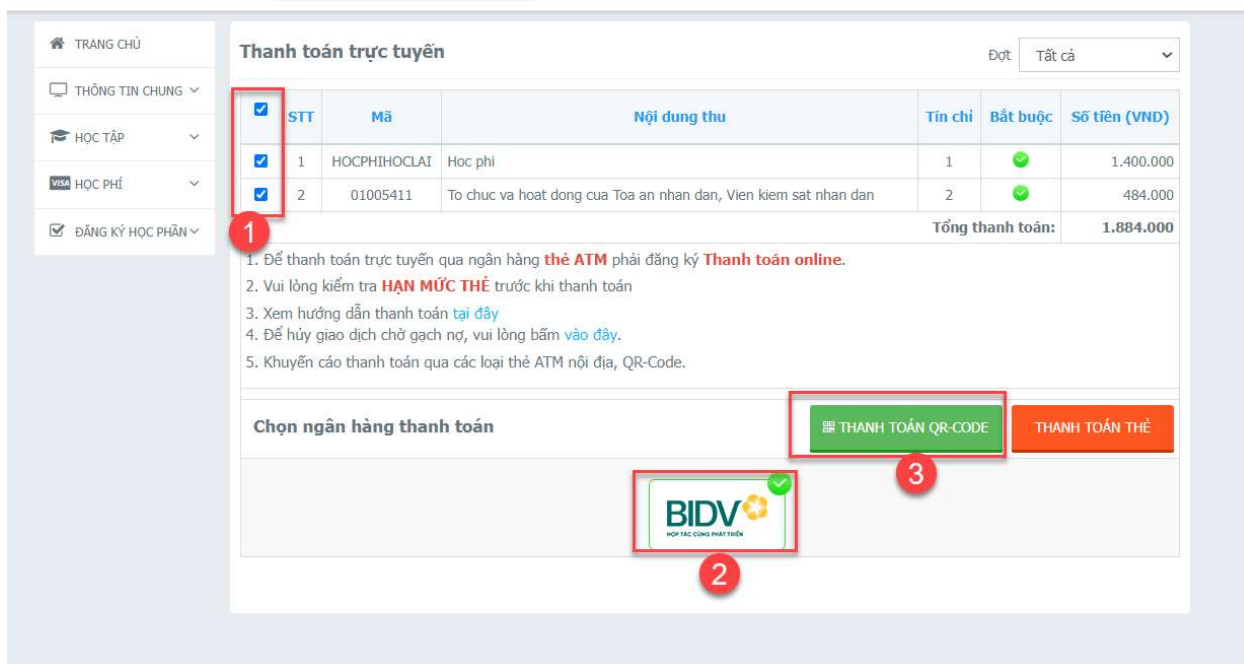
TRANG CHỦ
THÔNG TIN CHUNG
HỌC TẬP
VISA HỌC PHÍ
ĐĂNG KÝ HỌC PHẦN

Thanh toán trực tuyến

Đợt Tất cả

| | STT | Mã | Nội dung thu | Tín chỉ | Bắt buộc | Số tiền (VND) |
|---|---|---|---|---|---|---|
| | 1 | HOCPHIHOCLAI | Hoc phi | 1 | | 1.400.000 |
| | 2 | 01005411 | To chuc va hoat dong cua Toa an nhan dan, Vien kiem sat nhan dan | 2 | | 484.000 |
| | | | | Tổng thanh toán: | | 1.884.000 |

1

1. Để thanh toán trực tuyến qua ngân hàng thẻ ATM phải đăng ký Thanh toán online.
2. Vui lòng kiểm tra HẠN MỨC THẺ trước khi thanh toán
3. Xem hướng dẫn thanh toán tại đây
4. Để hủy giao dịch chờ gạch nợ, vui lòng bấm vào đây.
5. Khuyến cáo thanh toán qua các loại thẻ ATM nội địa, QR-Code.

Chọn ngân hàng thanh toán

THANH TOÁN QR-CODE

THANH TOÁN THẺ

3

BIDV
HỢP TÁC CÙNG PHÁT TRIỂN

2